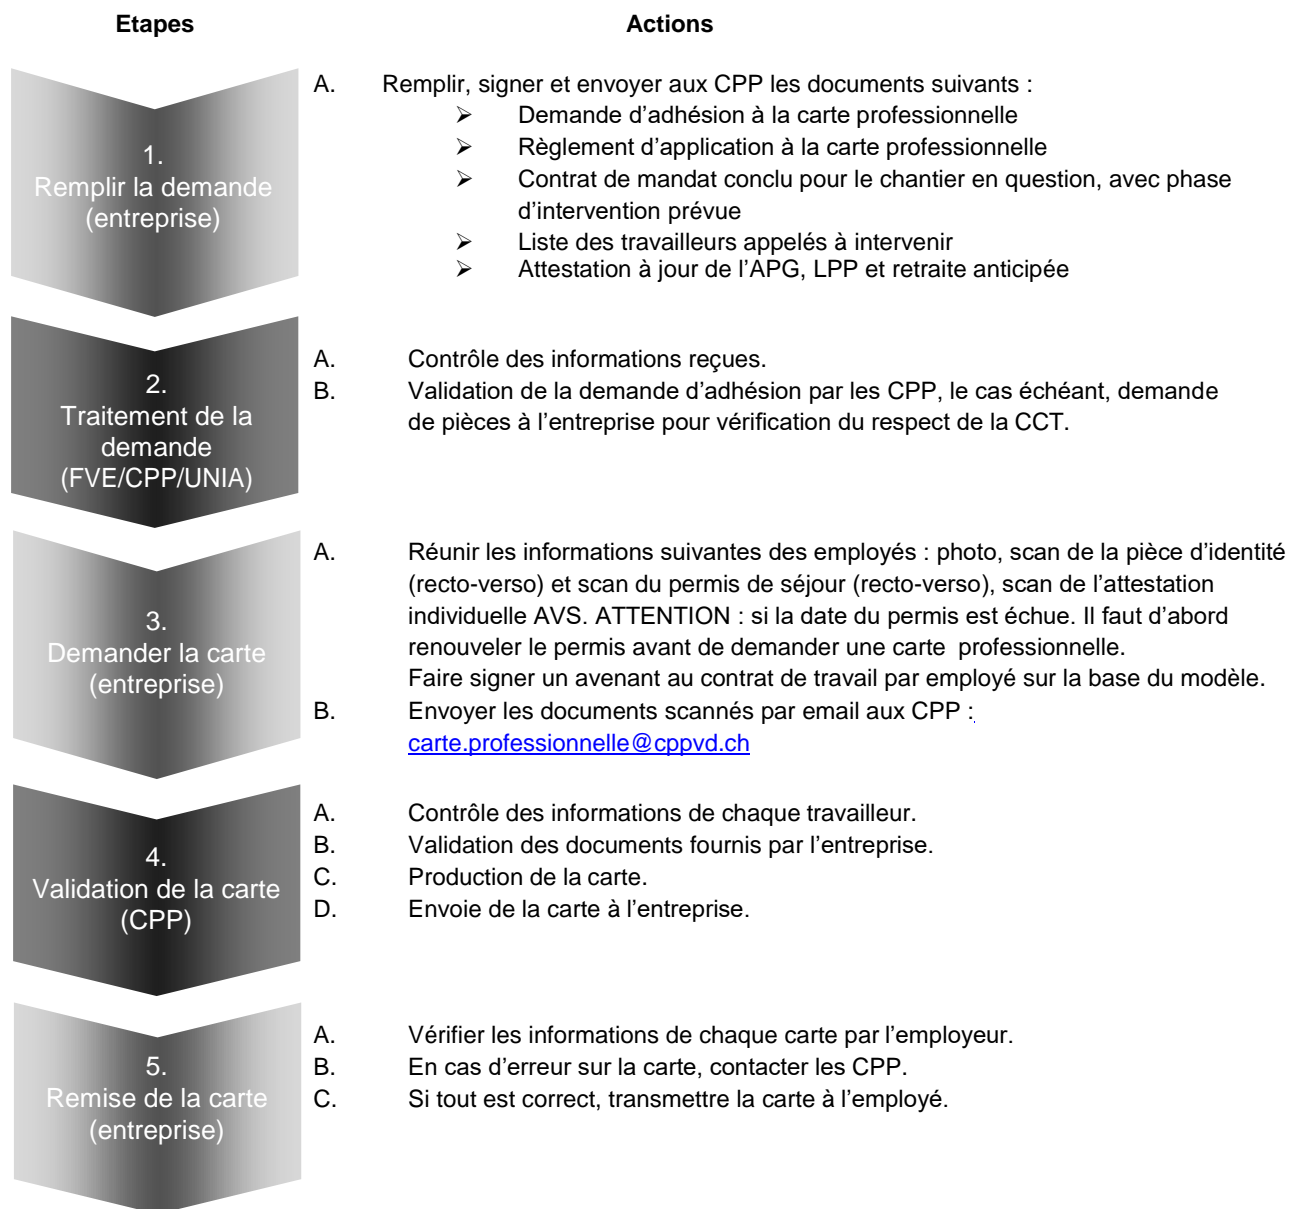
Etapes

Actions

1.
Remplir la demande
(entreprise)

A. Remplir, signer et envoyer aux CPP les documents suivants :
➢ Demande d'adhésion à la carte professionnelle
➢ Règlement d'application à la carte professionnelle
➢ Contrat de mandat conclu pour le chantier en question, avec phase d'intervention prévue
➢ Liste des travailleurs appelés à intervenir
➢ Attestation à jour de l'APG, LPP et retraite anticipée

2.
Traitement de la demande
(FVE/CPP/UNIA)

A. Contrôle des informations reçues.
B. Validation de la demande d'adhésion par les CPP, le cas échéant, demande de pièces à l'entreprise pour vérification du respect de la CCT.

3.
Demander la carte
(entreprise)

A. Réunir les informations suivantes des employés : photo, scan de la pièce d'identité (recto-verso) et scan du permis de séjour (recto-verso), scan de l'attestation individuelle AVS. ATTENTION : si la date du permis est échue. Il faut d'abord renouveler le permis avant de demander une carte professionnelle.
Faire signer un avenant au contrat de travail par employé sur la base du modèle.
B. Envoyer les documents scannés par email aux CPP :
carte.professionnelle@cppvd.ch

4.
Validation de la carte
(CPP)

A. Contrôle des informations de chaque travailleur.
B. Validation des documents fournis par l'entreprise.
C. Production de la carte.
D. Envoie de la carte à l'entreprise.

5.
Remise de la carte
(entreprise)

A. Vérifier les informations de chaque carte par l'employeur.
B. En cas d'erreur sur la carte, contacter les CPP.
C. Si tout est correct, transmettre la carte à l'employé.